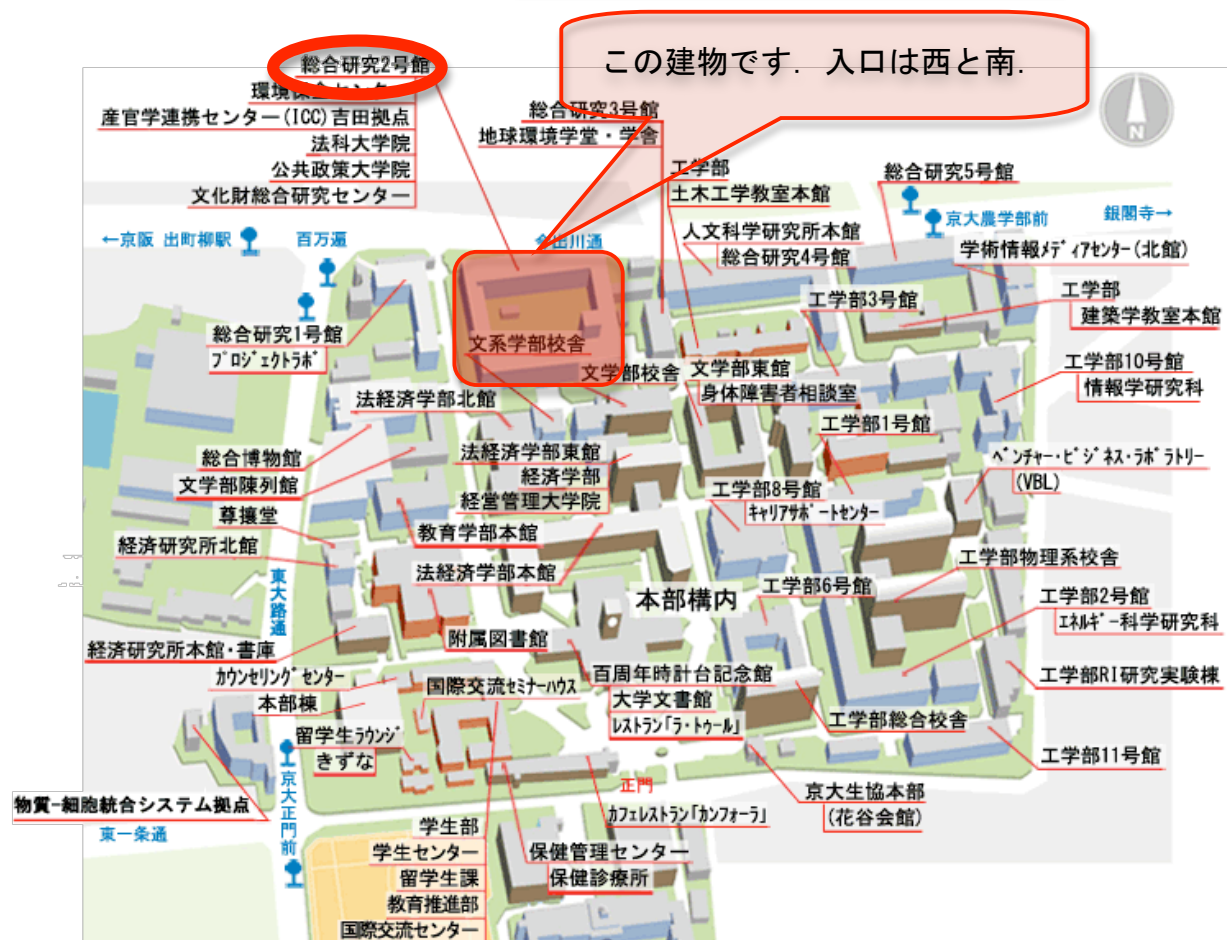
この建物です．入口は西と南．

総合研究2号館
環境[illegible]センター
産官学連携センター（ICC）吉田拠点
法科大学院
公共政策大学院
文化財総合研究センター

総合研究3号館
地球環境学堂・学舎

工学部
土木工学教室本館

総合研究5号館

←京阪 出町柳駅
百万遍
今出川通
京大農学部前
銀閣寺→

人文科学研究所本館
総合研究4号館
学術情報ﾒﾃﾞｨｱｾﾝﾀｰ（北館）

工学部3号館
工学部
建築学教室本館

総合研究1号館
ﾌﾟﾛｼﾞｪｸﾄﾗﾎﾞ
文系学部校舎
文学部校舎
文学部東館
身体障害者相談室
工学部10号館
情報学研究科

法経済学部北館
工学部1号館
総合博物館
文学部陳列館
法経済学部東館
経済学部
経営管理大学院
ﾍﾞﾝﾁｬｰ・ﾋﾞｼﾞﾈｽ・ﾗﾎﾞﾗﾄﾘｰ
（VBL）
工学部8号館
ｷｬﾘｱｻﾎﾟｰﾄｾﾝﾀｰ
尊攘堂
教育学部本館
経済研究所北館
工学部物理系校舎
法経済学部本館
東大路通
本部構内
工学部6号館
工学部2号館
ｴﾈﾙｷﾞｰ科学研究科
附属図書館
経済研究所本館・書庫
ｶｳﾝｾﾘﾝｸﾞｾﾝﾀｰ
百周年時計台記念館
工学部RI研究実験棟
本部棟
国際交流ｾﾐﾅｰﾊｳｽ
大学文書館
ﾚｽﾄﾗﾝ「ﾗ・ﾄｩｰﾙ」
工学部総合校舎
留学生ﾗｳﾝｼﾞ
きずな
京大正門前
工学部11号館
正門
物質−細胞統合システム拠点
京大生協本部
（花谷会館）
東一条通
ｶﾌｪﾚｽﾄﾗﾝ「ｶﾝﾌｫｰﾗ」
学生部
学生センター
留学生課
教育推進部
国際交流センター
保健管理センター
保健診療所